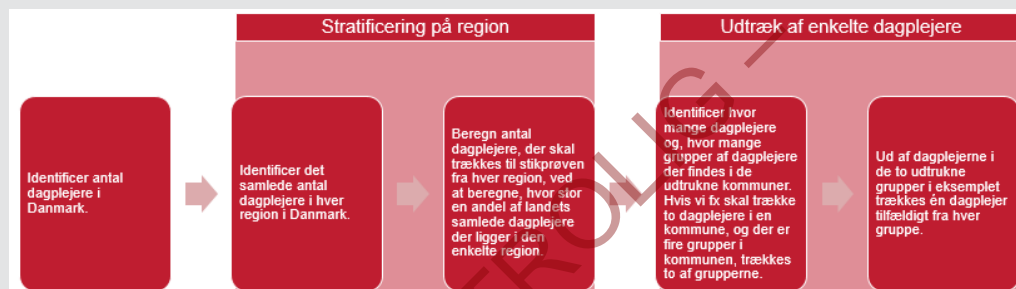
Stratificering på region

Udtræk af enkelte dagplejere

Identificer antal dagplejere i Danmark.

Identificer det samlede antal dagplejere i hver region i Danmark.

Beregn antal dagplejere, der skal trækkes til stikprøven fra hver region, ved at beregne, hvor stor en andel af landets samlede dagplejere der ligger i den enkelte region.

Identificer hvor mange dagplejere og, hvor mange grupper af dagplejere der findes i de udtrukne kommuner. Hvis vi fx skal trække to dagplejere i en kommune, og der er fire grupper i kommunen, trækkes to af grupperne.

Ud af dagplejerne i de to udtrukne grupper i eksemplet trækkes én dagplejer tilfældigt fra hver gruppe.

KROLIG